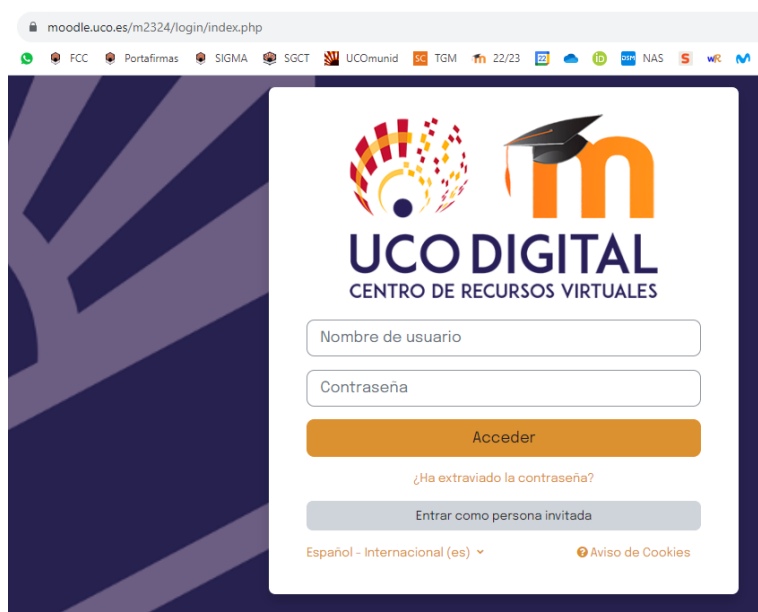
moodle.uco.es/m2324/login/index.php

FCC Portafirmas SIGMA SGCT UCOmunid SC TGM 22/23 22 iD DISM NAS S wR M

UCO DIGITAL
CENTRO DE RECURSOS VIRTUALES

Nombre de usuario

Contraseña

Acceder

¿Ha extraviado la contraseña?

Entrar como persona invitada

Español - Internacional (es)

Aviso de Cookies